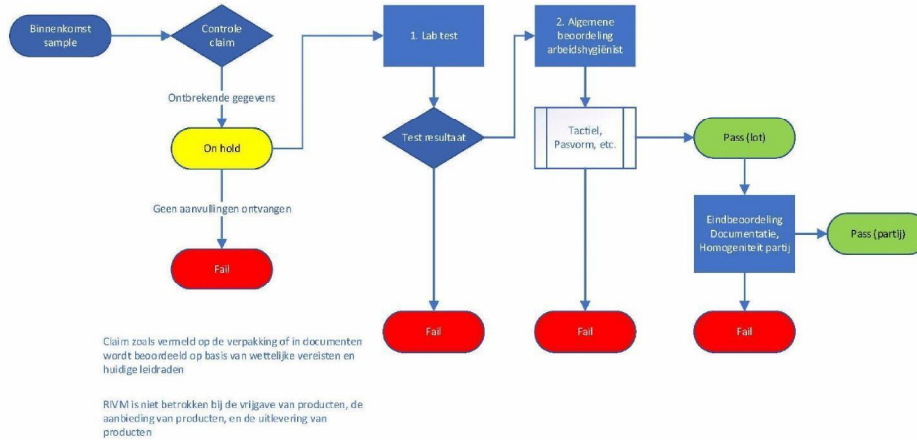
Binnenkomst sample

Controle claim

Ontbrekende gegevens

On hold

Geen aanvullingen ontvangen

Fail

1. Lab test

Test resultaat

Fail

2. Algemene beoordeling arbeidshygiënist

Tactiel, Pasvorm, etc.

Fail

Pass (lot)

Eindbeoordeling Documentatie, Homogeniteit partij

Pass (partij)

Fail

Claim zoals vermeld op de verpakking of in documenten wordt beoordeeld op basis van wettelijke vereisten en huidige leidraden

RIVM is niet betrokken bij de vrijgave van producten, de aanbieding van producten, en de uitlevering van producten